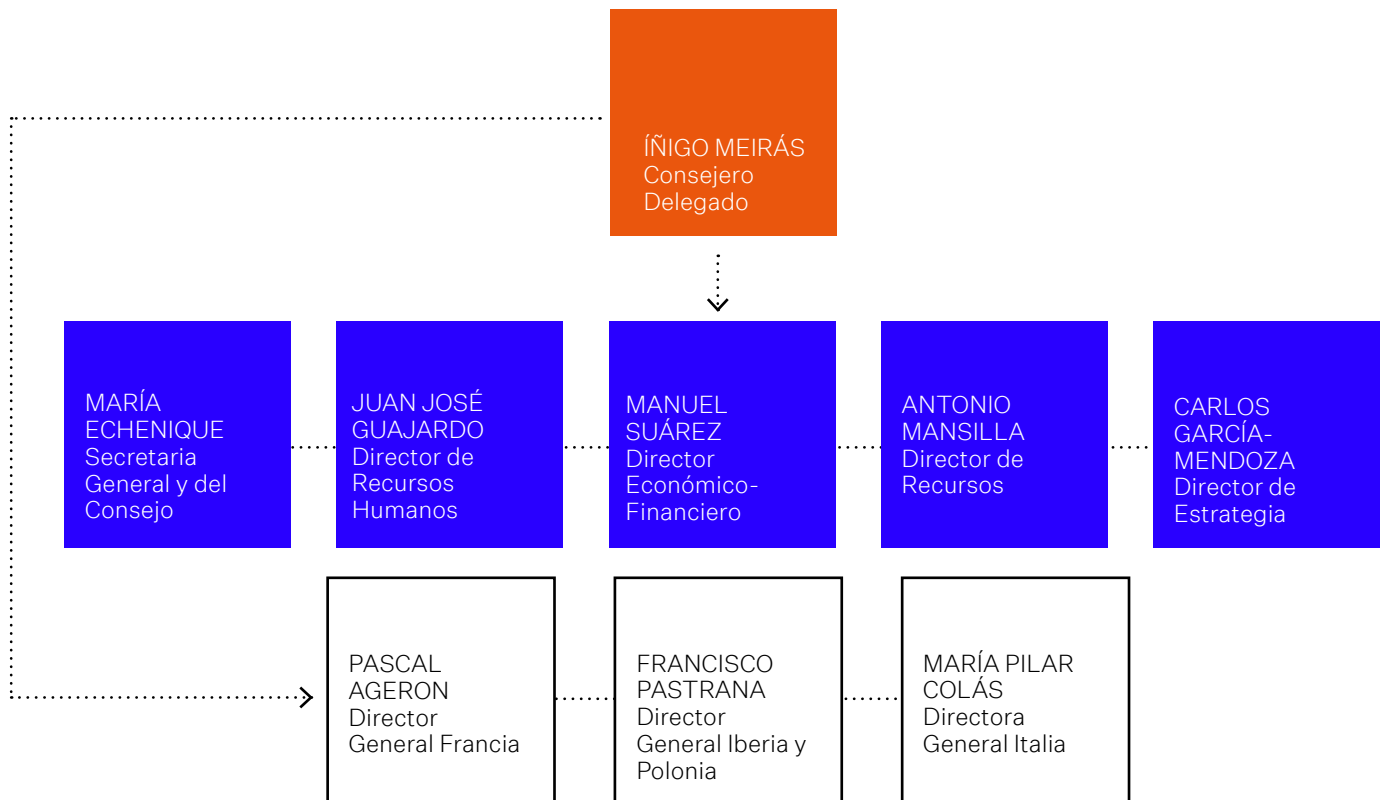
ÍÑIGO MEIRÁS
Consejero Delegado

MARÍA ECHENIQUE
Secretaria General y del Consejo

JUAN JOSÉ GUAJARDO
Director de Recursos Humanos

MANUEL SUÁREZ
Director Económico-Financiero

ANTONIO MANSILLA
Director de Recursos

CARLOS GARCÍA-MENDOZA
Director de Estrategia

PASCAL AGERON
Director General Francia

FRANCISCO PASTRANA
Director General Iberia y Polonia

MARÍA PILAR COLÁS
Directora General Italia